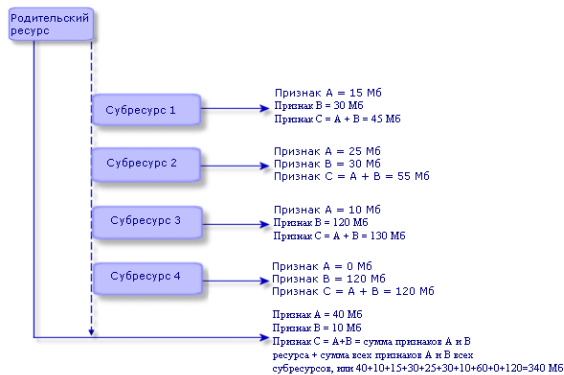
Родительский ресурс

Субресурс 1

Признак A = 15 Мб
Признак B = 30 Мб
Признак C = A + B = 45 Мб

Субресурс 2

Признак A = 25 Мб
Признак B = 30 Мб
Признак C = A + B = 55 Мб

Субресурс 3

Признак A = 10 Мб
Признак B = 120 Мб
Признак C = A + B = 130 Мб

Субресурс 4

Признак A = 0 Мб
Признак B = 120 Мб
Признак C = A + B = 120 Мб

Признак A = 40 Мб
Признак B = 10 Мб
Признак C = A+B = сумма признаков A и B ресурса + сумма всех признаков A и B всех субресурсов, или 40+10+15+30+25+30+10+60+0+120=340 Мб